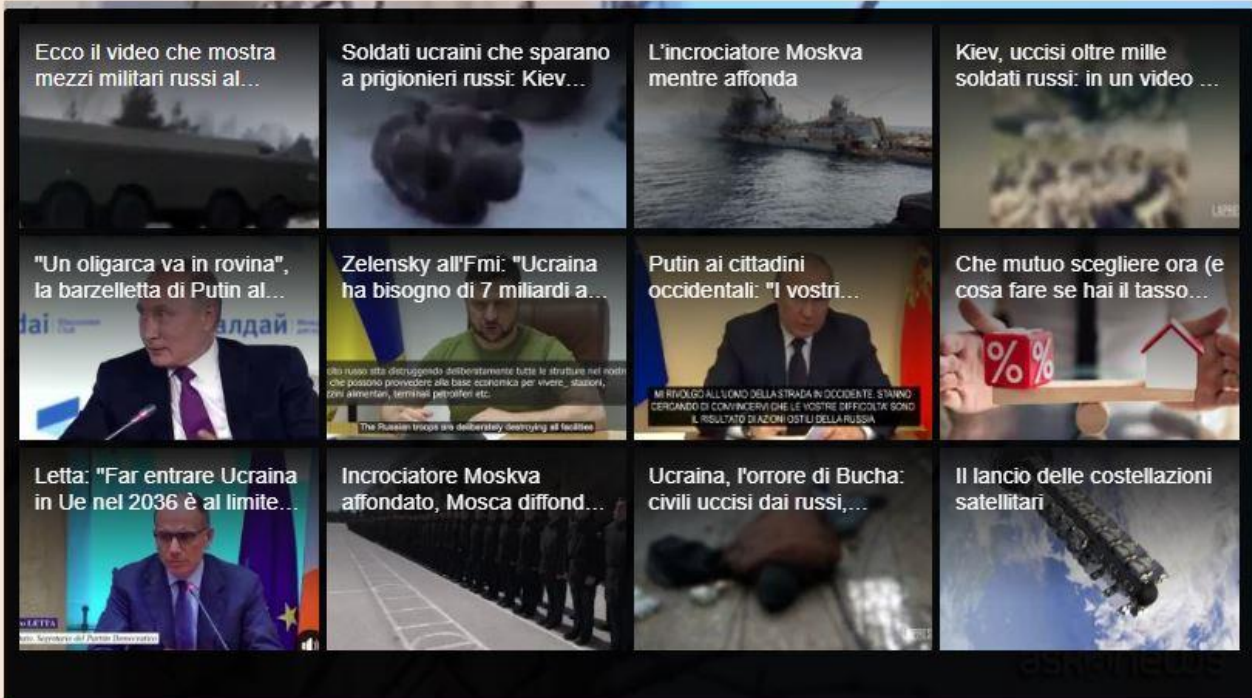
Ecco il video che mostra mezzi militari russi al...

Soldati ucraini che sparano a prigionieri russi: Kiev...

L'incrociatore Moskva mentre affonda

Kiev, uccisi oltre mille soldati russi: in un video ...

"Un oligarca va in rovina", la barzelletta di Putin al...

dai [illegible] алдай

Zelensky all'Fmi: "Ucraina ha bisogno di 7 miliardi a...

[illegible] russo sta distruggendo deliberatamente tutte le strutture nel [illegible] che possono provvedere alle base economica per vivere, stazioni, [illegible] alimentari, terminali petroliferi etc.

The Russian troops are deliberately destroying all facilities

Putin ai cittadini occidentali: "I vostri...

MI RIVOLGO ALL'UOMO DELLA STRADA IN OCCIDENTE. STANNO CERCANDO DI CONVINCERVI CHE LE VOSTRE DIFFICOLTÀ SONO IL RISULTATO DI AZIONI OSTILI DELLA RUSSIA

Che mutuo scegliere ora (e cosa fare se hai il tasso...

%

Letta: "Far entrare Ucraina in Ue nel 2036 è al limite...

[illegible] LETTA
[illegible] Segretario del Partito Democratico

Incrociatore Moskva affondato, Mosca diffond...

Ucraina, l'orrore di Bucha: civili uccisi dai russi,...

Il lancio delle costellazioni satellitari

askanews